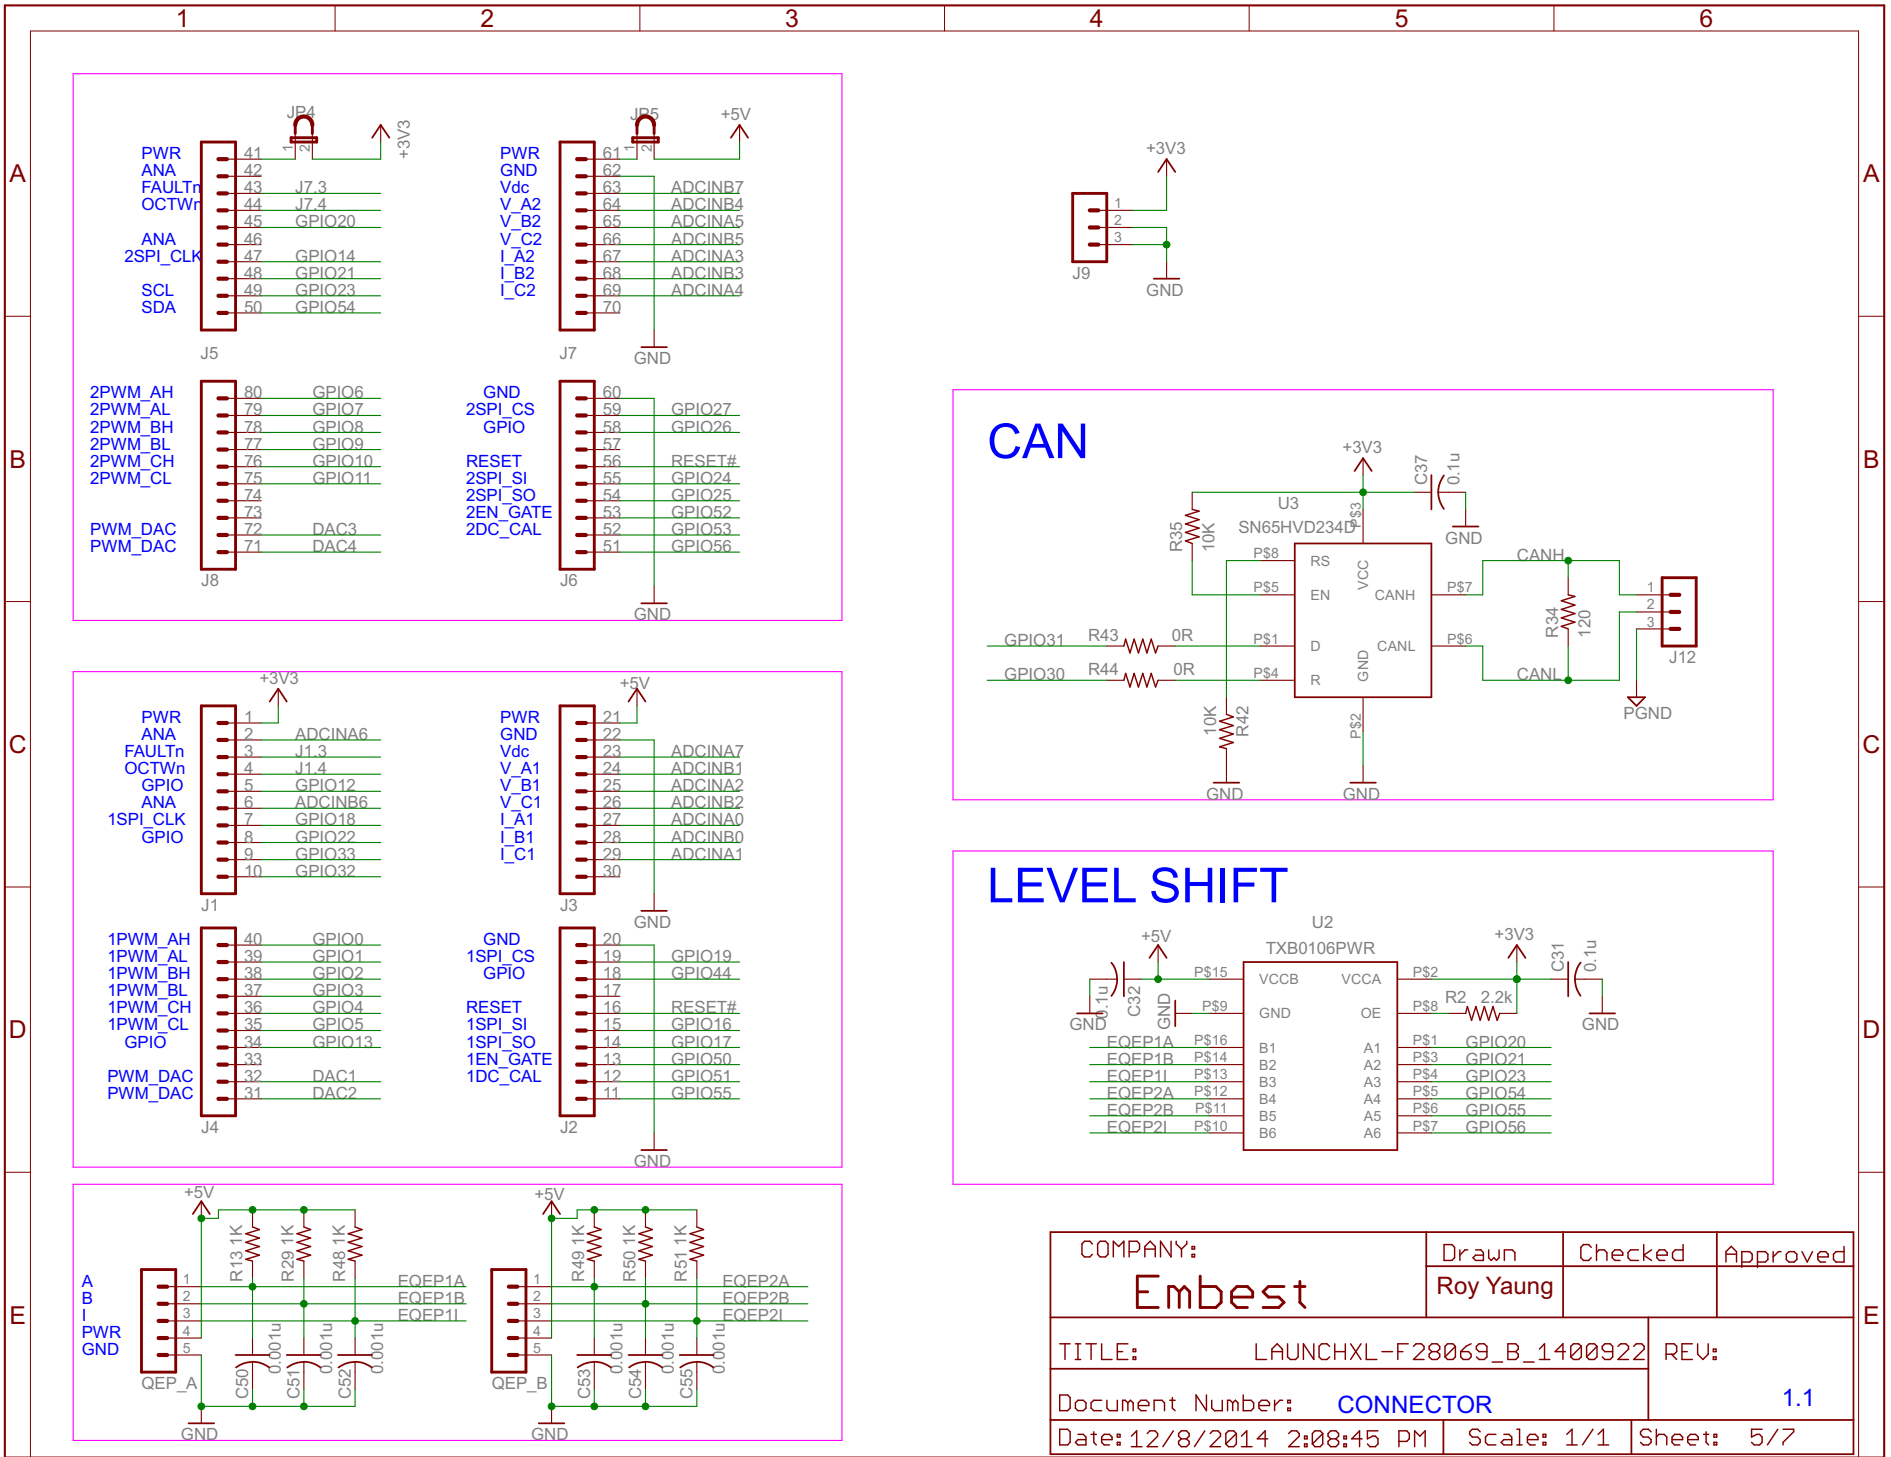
1 2 3 4 5 6

A B C D E

JP4 +3V3
PWR 41
ANA 42
FAULTn 43 J7.3
OCTWn 44 J7.4
45 GPIO20
ANA 46
2SPI_CLK 47 GPIO14
48 GPIO21
SCL 49 GPIO23
SDA 50 GPIO54
J5

JP5 +5V
PWR 61
GND 62
Vdc 63 ADCINB7
V_A2 64 ADCINB4
V_B2 65 ADCINA5
V_C2 66 ADCINB5
I_A2 67 ADCINA3
I_B2 68 ADCINB3
I_C2 69 ADCINA4
70
J7 GND

2PWM_AH 80 GPIO6
2PWM_AL 79 GPIO7
2PWM_BH 78 GPIO8
2PWM_BL 77 GPIO9
2PWM_CH 76 GPIO10
2PWM_CL 75 GPIO11
74
73
PWM_DAC 72 DAC3
PWM_DAC 71 DAC4
J8

GND 60
2SPI_CS 59 GPIO27
GPIO 58 GPIO26
57
RESET 56 RESET#
2SPI_SI 55 GPIO24
2SPI_SO 54 GPIO25
2EN_GATE 53 GPIO52
2DC_CAL 52 GPIO53
51 GPIO56
J6 GND

+3V3
PWR 1
ANA 2 ADCINA6
FAULTn 3 J1.3
OCTWn 4 J1.4
GPIO 5 GPIO12
ANA 6 ADCINB6
1SPI_CLK 7 GPIO18
GPIO 8 GPIO22
9 GPIO33
10 GPIO32
J1

+5V
PWR 21
GND 22
Vdc 23 ADCINA7
V_A1 24 ADCINB1
V_B1 25 ADCINA2
V_C1 26 ADCINB2
I_A1 27 ADCINA0
I_B1 28 ADCINB0
I_C1 29 ADCINA1
30
J3 GND

1PWM_AH 40 GPIO0
1PWM_AL 39 GPIO1
1PWM_BH 38 GPIO2
1PWM_BL 37 GPIO3
1PWM_CH 36 GPIO4
1PWM_CL 35 GPIO5
GPIO 34 GPIO13
33
PWM_DAC 32 DAC1
PWM_DAC 31 DAC2
J4

GND 20
1SPI_CS 19 GPIO19
GPIO 18 GPIO44
17
RESET 16 RESET#
1SPI_SI 15 GPIO16
1SPI_SO 14 GPIO17
1EN_GATE 13 GPIO50
1DC_CAL 12 GPIO51
11 GPIO55
J2 GND

+5V
A B I PWR GND
R13 1K R29 1K R48 1K
1 2 3 4 5
EQEP1A EQEP1B EQEP1I
C50 0.001u C51 0.001u C52 0.001u
QEP_A GND

+5V
R49 1K R50 1K R51 1K
1 2 3 4 5
EQEP2A EQEP2B EQEP2I
C53 0.001u C54 0.001u C55 0.001u
QEP_B GND

+3V3
1 2 3
J9 GND

CAN
+3V3 C37 0.1u GND
U3 SN65HVD234D
R35 10K
P$3 P$8 RS P$5 EN VCC CANH P$7 CANH
GPIO31 R43 0R P$1 D CANL P$6
GPIO30 R44 0R P$4 R GND
R34 120
1 2 3 J12
CANL
PGND
10K R42 P$2
GND GND

LEVEL SHIFT
U2 TXB0106PWR
+5V +3V3
0.1u C32 GND P$15 VCCB VCCA P$2 C31 0.1u
GND P$9 GND OE P$8 R2 2.2k GND
EQEP1A P$16 B1 A1 P$1 GPIO20
EQEP1B P$14 B2 A2 P$3 GPIO21
EQEP1I P$13 B3 A3 P$4 GPIO23
EQEP2A P$12 B4 A4 P$5 GPIO54
EQEP2B P$11 B5 A5 P$6 GPIO55
EQEP2I P$10 B6 A6 P$7 GPIO56

| COMPANY: Embest | Drawn Roy Yaung | Checked | Approved |
|---|---|---|---|
| TITLE: LAUNCHXL-F28069_B_1400922 | REV: 1.1 | | |
| Document Number: CONNECTOR | | | |
| Date: 12/8/2014 2:08:45 PM | Scale: 1/1 | Sheet: 5/7 | |